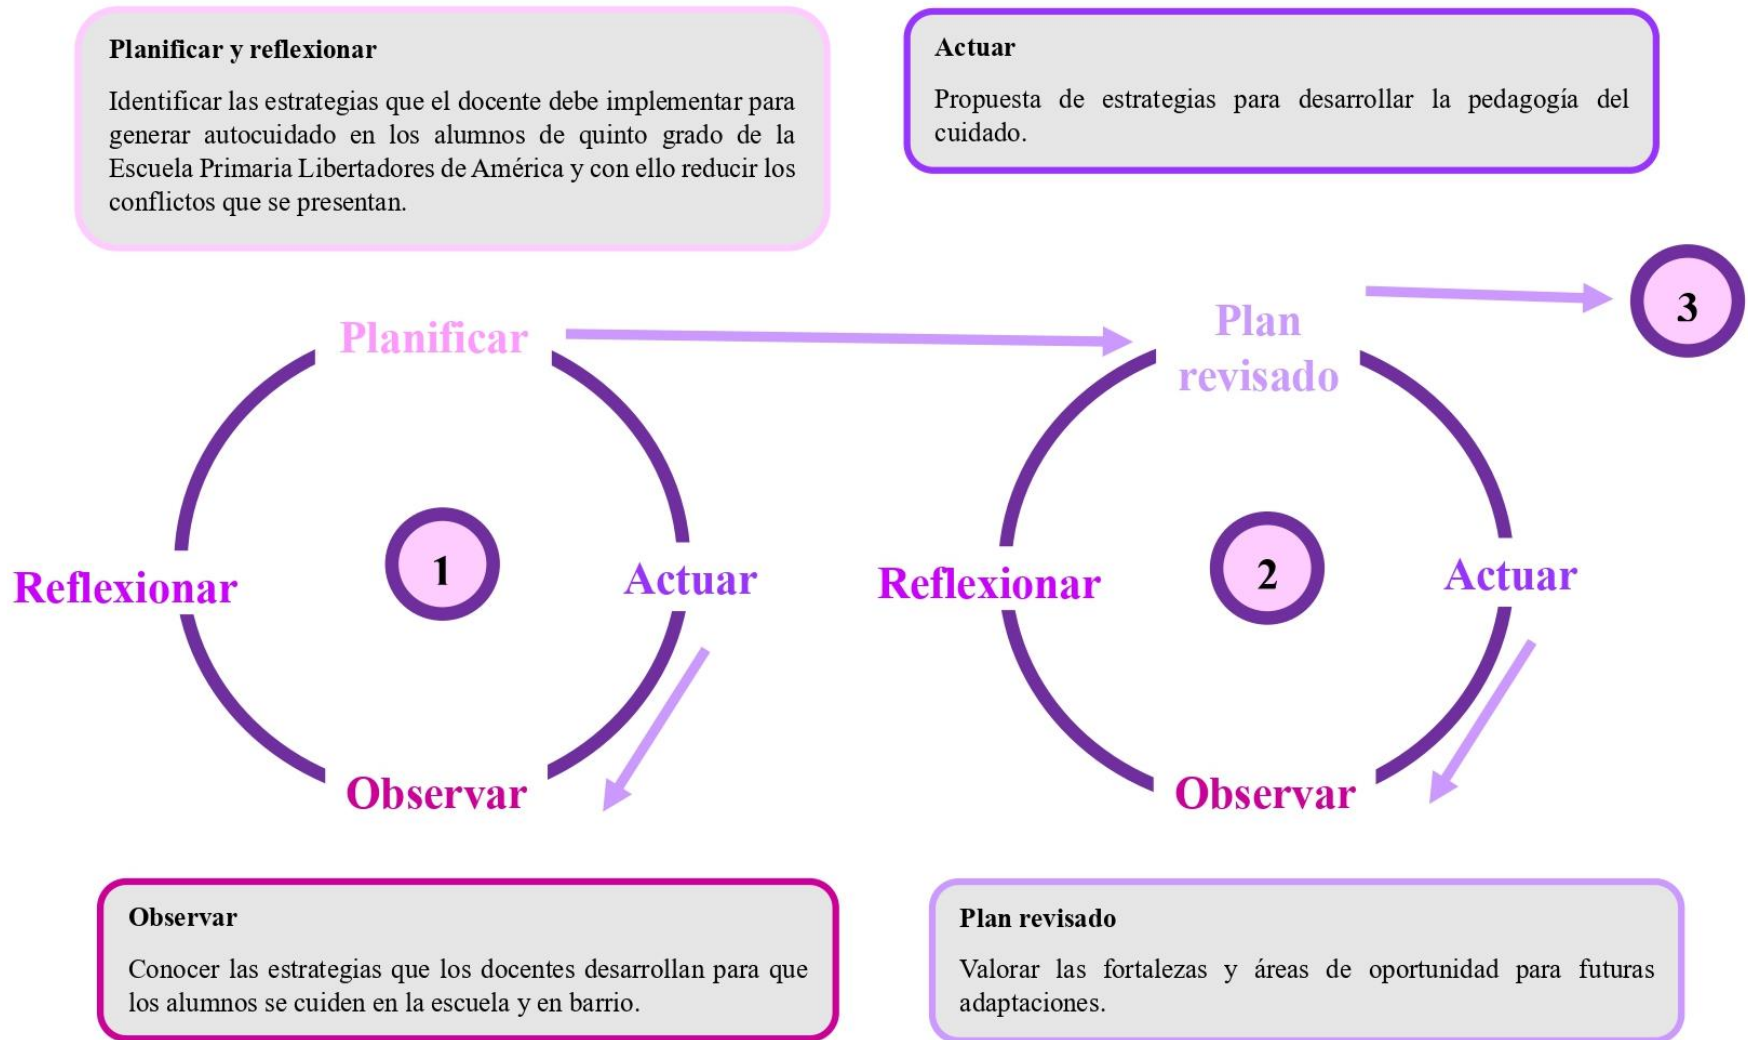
Planificar y reflexionar

Identificar las estrategias que el docente debe implementar para generar autocuidado en los alumnos de quinto grado de la Escuela Primaria Libertadores de América y con ello reducir los conflictos que se presentan.

Actuar

Propuesta de estrategias para desarrollar la pedagogía del cuidado.

Planificar

Plan revisado

3

Reflexionar

1

Actuar

Reflexionar

2

Actuar

Observar

Observar

Observar

Conocer las estrategias que los docentes desarrollan para que los alumnos se cuiden en la escuela y en barrio.

Plan revisado

Valorar las fortalezas y áreas de oportunidad para futuras adaptaciones.